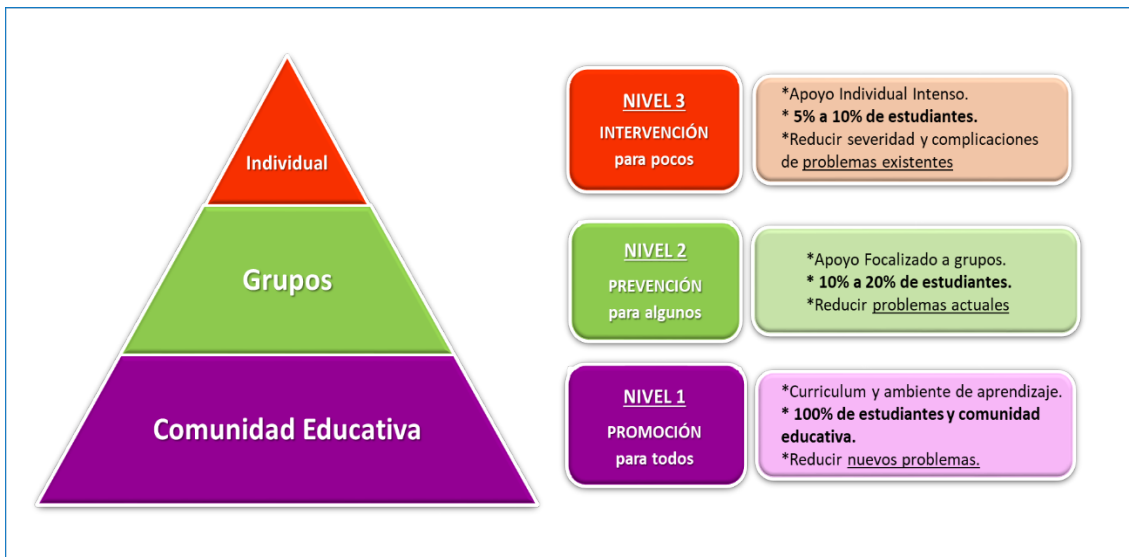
Individual

Grupos

Comunidad Educativa

NIVEL 3
INTERVENCIÓN
para pocos

*Apoyo Individual Intenso.
* 5% a 10% de estudiantes.
*Reducir severidad y complicaciones de problemas existentes

NIVEL 2
PREVENCIÓN
para algunos

*Apoyo Focalizado a grupos.
* 10% a 20% de estudiantes.
*Reducir problemas actuales

NIVEL 1
PROMOCIÓN
para todos

*Curriculum y ambiente de aprendizaje.
* 100% de estudiantes y comunidad educativa.
*Reducir nuevos problemas.